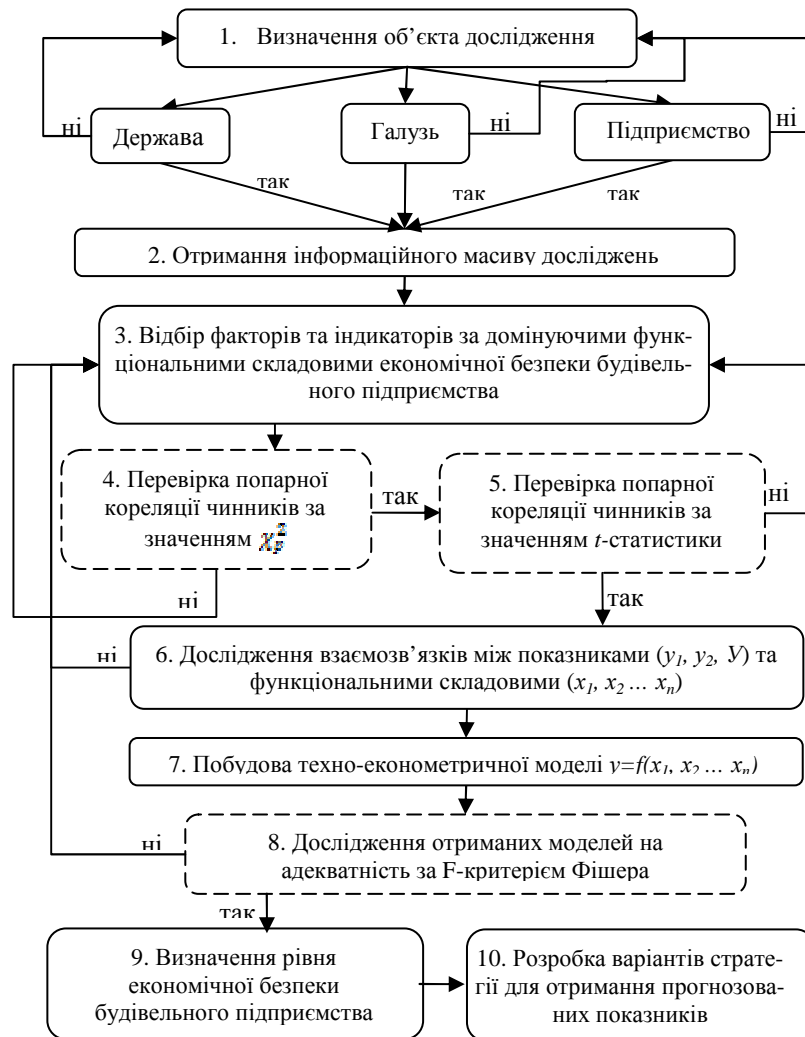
1. Визначення об’єкта дослідження

ні

Держава

Галузь

ні

Підприємство

ні

так

так

так

2. Отримання інформаційного масиву досліджень

3. Відбір факторів та індикаторів за домінуючими функціональними складовими економічної безпеки будівельного підприємства

4. Перевірка попарної кореляції чинників за значенням $\chi_F^2$

так

5. Перевірка попарної кореляції чинників за значенням $t$-статистики

ні

ні

так

ні

6. Дослідження взаємозв’язків між показниками ($y_1$, $y_2$, $У$) та функціональними складовими ($x_1$, $x_2 \ldots x_n$)

7. Побудова техно-економетричної моделі $y=f(x_1, x_2 \ldots x_n)$

ні

8. Дослідження отриманих моделей на адекватність за F-критерієм Фішера

так

9. Визначення рівня економічної безпеки будівельного підприємства

10. Розробка варіантів стратегії для отримання прогнозованих показників